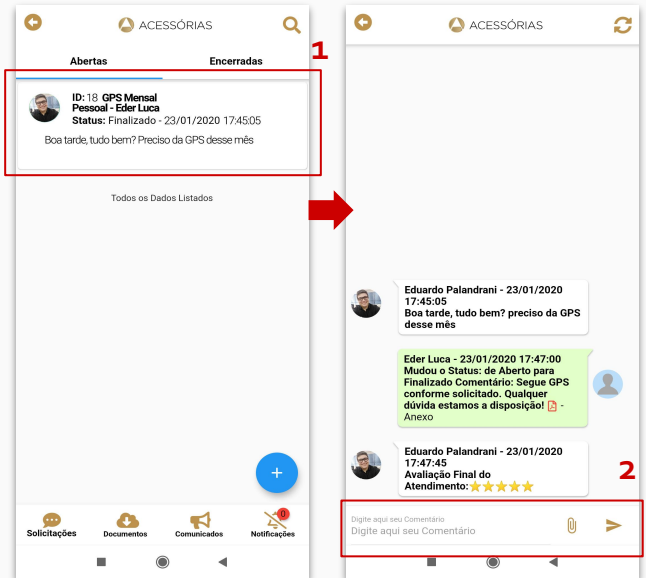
ACESSÓRIAS

Abertas

Encerradas

1

ID: 18 GPS Mensal Pessoal - Eder Luca

Status: Finalizado - 23/01/2020 17:45:05

Boa tarde, tudo bem? Preciso da GPS desse mês

Todos os Dados Listados

+

Solicitações

Documentos

Comunicados

0

Notificações

ACESSÓRIAS

Eduardo Palandrani - 23/01/2020 17:45:05

Boa tarde, tudo bem? preciso da GPS desse mês

Eder Luca - 23/01/2020 17:47:00

Mudou o Status: de Aberto para Finalizado Comentário: Segue GPS conforme solicitado. Qualquer dúvida estamos a disposição! - Anexo

Eduardo Palandrani - 23/01/2020 17:47:45

Avaliação Final do Atendimento: ★★★★★

2

Digite aqui seu Comentário

Digite aqui seu Comentário